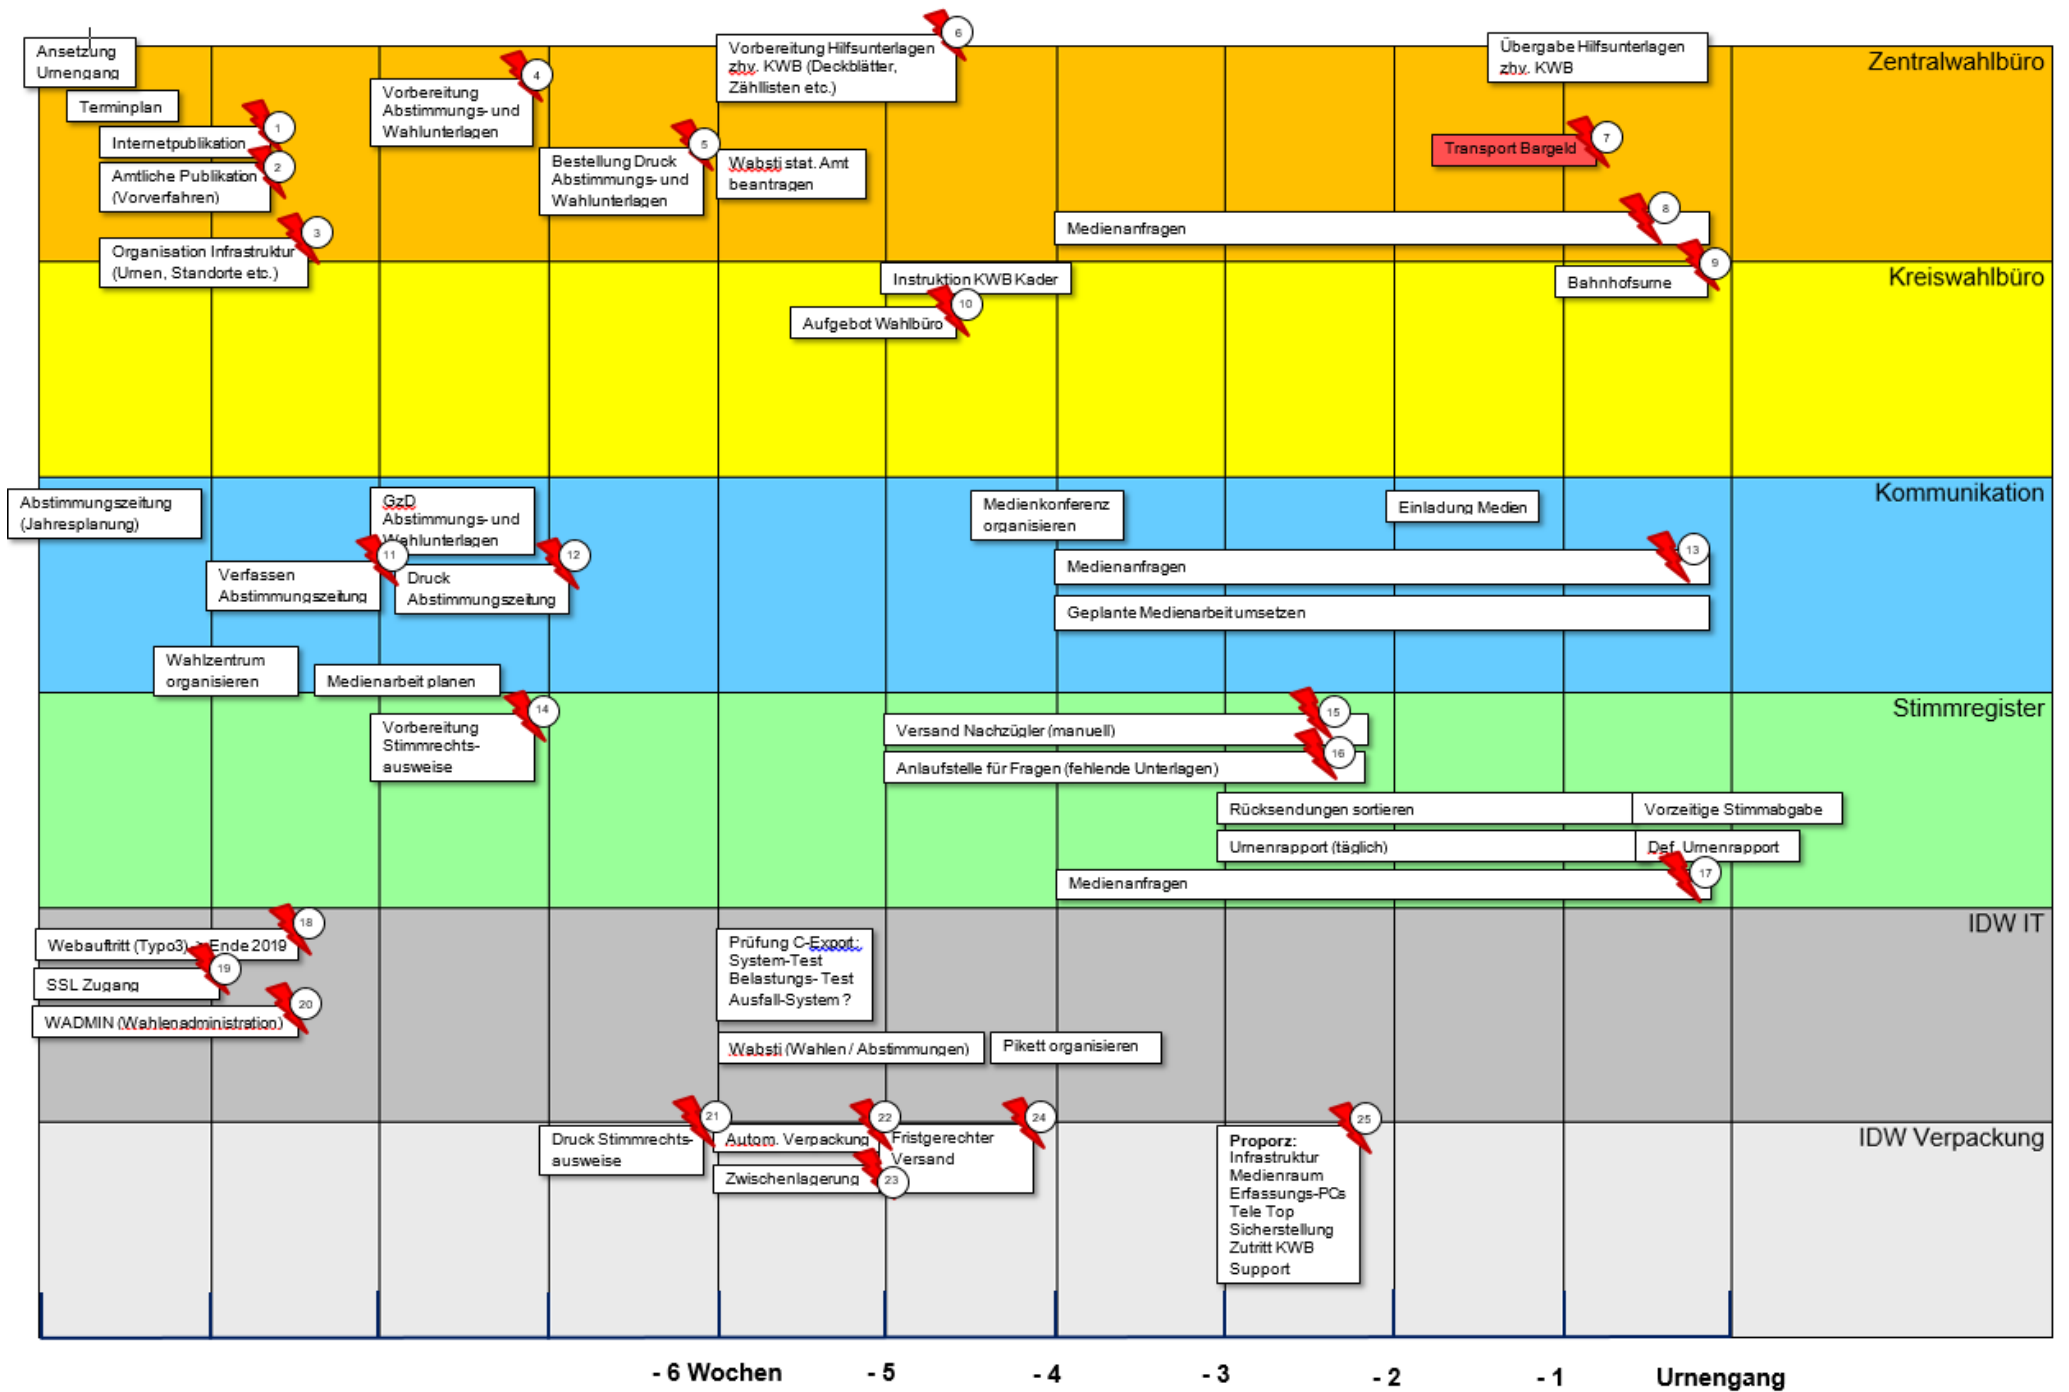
Zentralwahlbüro

Ansetzung Urnengang

Terminplan

Internetpublikation 1

Amtliche Publikation (Vorverfahren) 2

Organisation Infrastruktur (Urnen, Standorte etc.) 3

Vorbereitung Abstimmungs- und Wahlunterlagen 4

Bestellung Druck Abstimmungs- und Wahlunterlagen 5

Vorbereitung Hilfsunterlagen zhv. KWB (Deckblätter, Zähllisten etc.) 6

Wabsti stat. Amt beantragen

Übergabe Hilfsunterlagen zhv. KWB

Transport Bargeld 7

Medienanfragen 8

Kreiswahlbüro

Instruktion KWB Kader

Aufgebot Wahlbüro 10

Bahnhofsurne 9

Kommunikation

Abstimmungszeitung (Jahresplanung)

GzD Abstimmungs- und Wahlunterlagen

Verfassen Abstimmungszeitung 11

Druck Abstimmungszeitung 12

Medienkonferenz organisieren

Einladung Medien

Medienanfragen 13

Geplante Medienarbeit umsetzen

Wahlzentrum organisieren

Medienarbeit planen

Stimmregister

Vorbereitung Stimmrechts-ausweise 14

Versand Nachzügler (manuell) 15

Anlaufstelle für Fragen (fehlende Unterlagen) 16

Rücksendungen sortieren

Vorzeitige Stimmabgabe

Urnenrapport (täglich)

Def. Urnenrapport

Medienanfragen 17

IDW IT

Webauftritt (Typo3) → Ende 2019 18

SSL Zugang 19

WADMIN (Wahlenadministration) 20

Prüfung C-Export; System-Test Belastungs-Test Ausfall-System ?

Wabsti (Wahlen / Abstimmungen)

Pikett organisieren

IDW Verpackung

Druck Stimmrechts-ausweise 21

Autom. Verpackung 22

Zwischenlagerung 23

Fristgerechter Versand 24

Proporz: Infrastruktur Medienraum Erfassungs-PCs Tele Top Sicherstellung Zutritt KWB Support 25

- 6 Wochen - 5 - 4 - 3 - 2 - 1 Urnengang